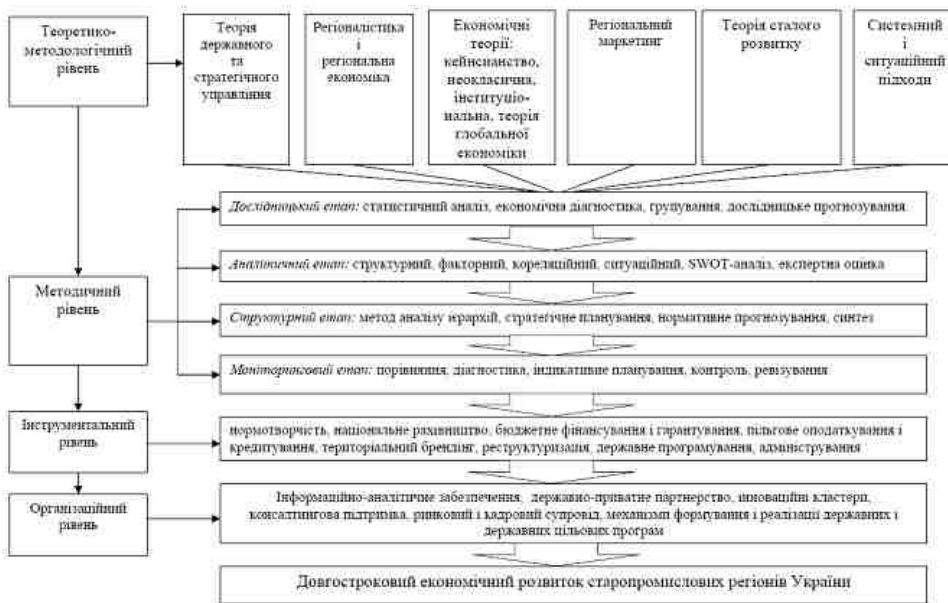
Теоретико-методологічний рівень

Теорія державного та стратегічного управління

Регіоналістика і регіональна економіка

Економічні теорії: кейнсіанство, неокласична, інституціональна, теорія глобальної економіки

Регіональний маркетинг

Теорія сталого розвитку

Системний і ситуаційний підходи

Методичний рівень

*Дослідницький етап:* статистичний аналіз, економічна діагностика, групування, дослідницьке прогнозування.

*Аналітичний етап:* структурний, факторний, кореляційний, ситуаційний, SWOT-аналіз, експертна оцінка

*Структурний етап:* метод аналізу ієрархій, стратегічне планування, нормативне прогнозування, синтез

*Моніторинговий етап:* порівняння, діагностика, індикативне планування, контроль, ревізування

Інструментальний рівень

нормотворчість, національне рахівництво, бюджетне фінансування і гарантування, пільгове оподаткування і кредитування, територіальний брендинг, реструктуризація, державне програмування, адміністрування

Організаційний рівень

Інформаційно-аналітичне забезпечення, державно-приватне партнерство, інноваційні кластери, консалтингова підтримка, ринковий і кадровий супровід, механізми формування і реалізації державних і державних цільових програм

Довгостроковий економічний розвиток старопромислових регіонів України